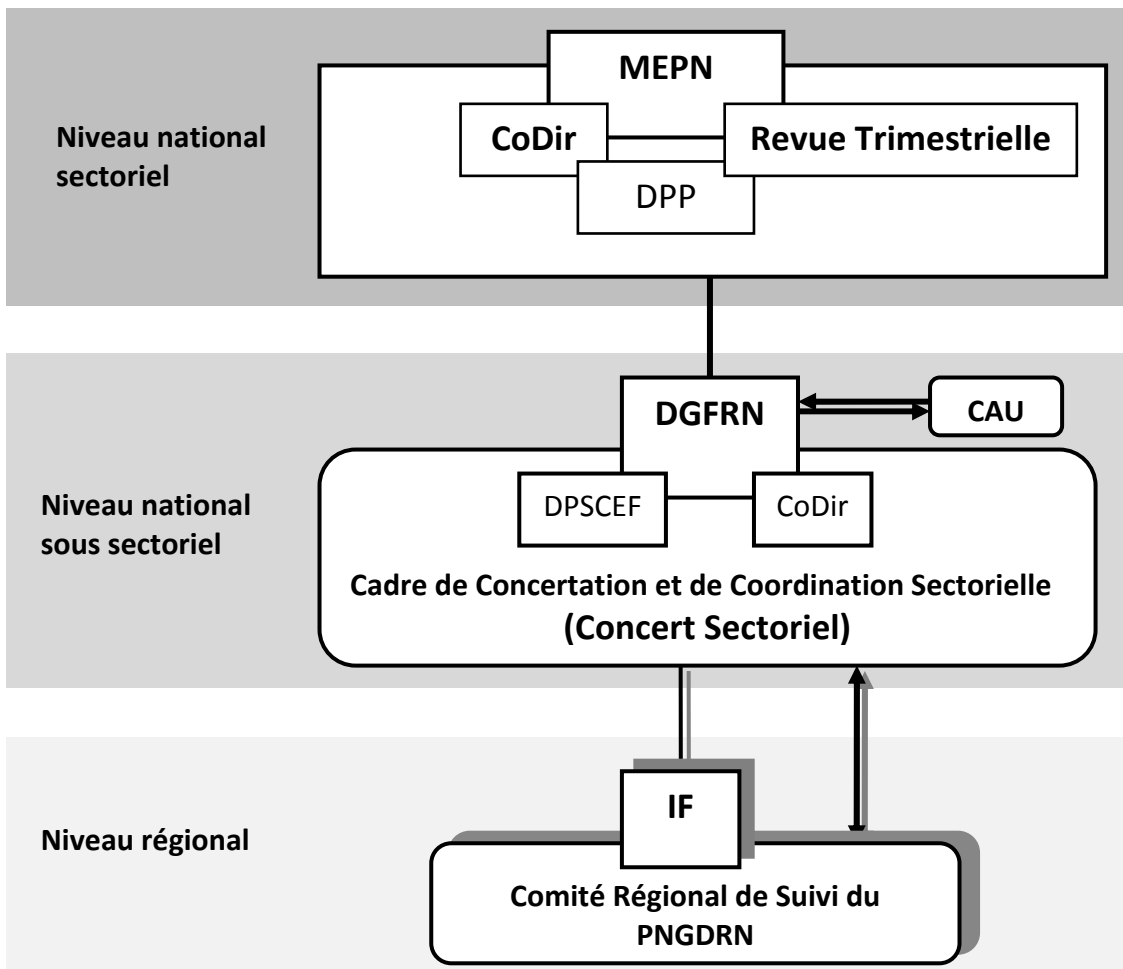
Niveau national sectoriel

MEPN

CoDir

Revue Trimestrielle

DPP

Niveau national sous sectoriel

DGFRN

CAU

DPSCEF

CoDir

Cadre de Concertation et de Coordination Sectorielle
(Concert Sectoriel)

Niveau régional

IF

Comité Régional de Suivi du PNGDRN